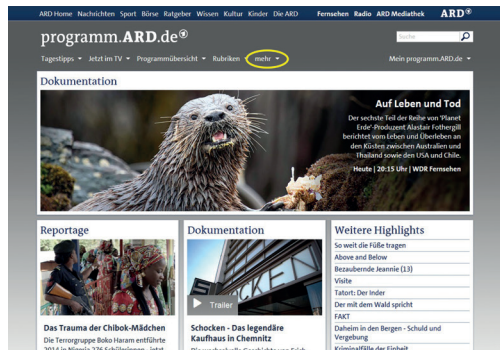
ARD Home Nachrichten Sport Börse Ratgeber Wissen Kultur Kinder Die ARD Fernsehen Radio ARD Mediathek ARD®

programm.ARD.de®

Suche

Tagestipps ▾ Jetzt im TV ▾ Programmübersicht ▾ Rubriken ▾ mehr ▾ Mein programm.ARD.de ▾

Dokumentation

Auf Leben und Tod

Der sechste Teil der Reihe von "Planet Erde"-Produzent Alastair Fothergill berichtet vom Leben und Überleben an den Küsten zwischen Australien und Thailand sowie den USA und Chile.

Heute | 20:15 Uhr | WDR Fernsehen

Reportage

Das Trauma der Chibok-Mädchen

Die Terrorgruppe Boko Haram entführte 2014 in Nigeria 276 Schülerinnen - jetzt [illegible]

Dokumentation

Trailer

Schocken - Das legendäre Kaufhaus in Chemnitz

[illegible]

Weitere Highlights

So weit die Füße tragen

Above and Below

Bezaubernde Jeannie (13)

Visite

Tatort: Der Inder

Der mit dem Wald spricht

FAKT

Daheim in den Bergen - Schuld und Vergebung

Kriminalfälle der Einheit